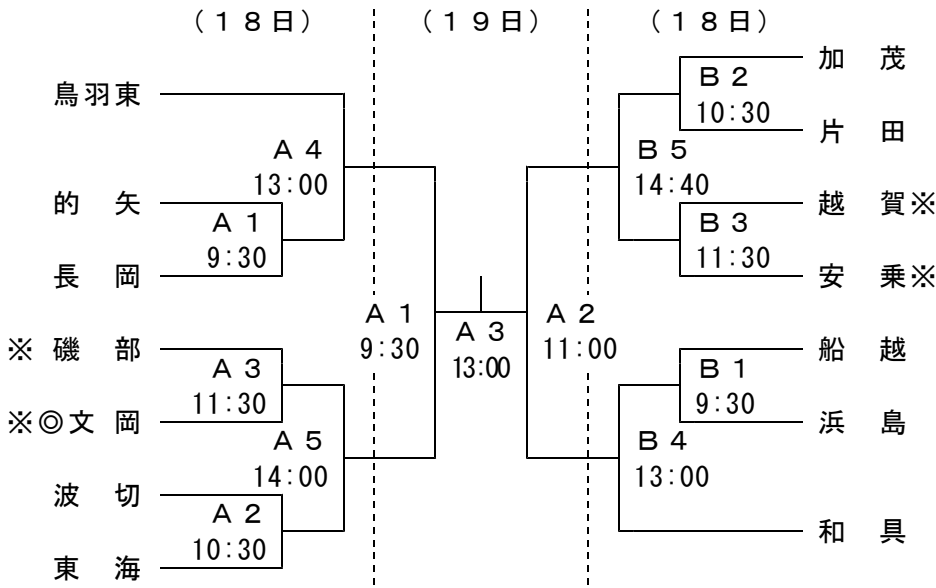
（１８日）　（１９日）　（１８日）

鳥羽東

Ａ４
13:00

的　矢

Ａ１
9:30

長　岡

※磯　部

Ａ３
11:30

※◎文　岡

Ａ５
14:00

波　切

Ａ２
10:30

東　海

Ａ１
9:30

Ａ３
13:00

Ａ２
11:00

加　茂

Ｂ２
10:30

片　田

Ｂ５
14:40

越　賀※

Ｂ３
11:30

安　乗※

船　越

Ｂ１
9:30

浜　島

Ｂ４
13:00

和　具